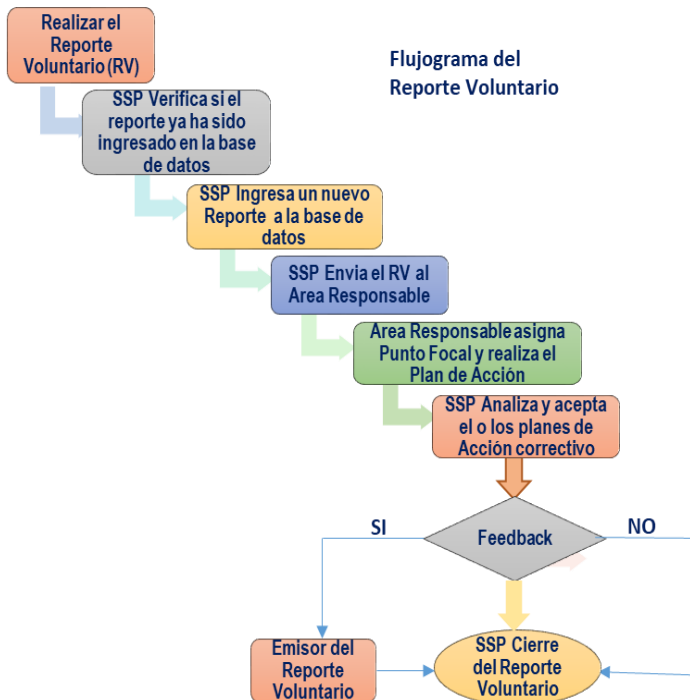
Realizar el Reporte Voluntario (RV)

Flujograma del Reporte Voluntario

SSP Verifica si el reporte ya ha sido ingresado en la base de datos

SSP Ingresa un nuevo Reporte a la base de datos

SSP Envia el RV al Area Responsable

Area Responsable asigna Punto Focal y realiza el Plan de Acción

SSP Analiza y acepta el o los planes de Acción correctivo

SI

Feedback

NO

Emisor del Reporte Voluntario

SSP Cierre del Reporte Voluntario